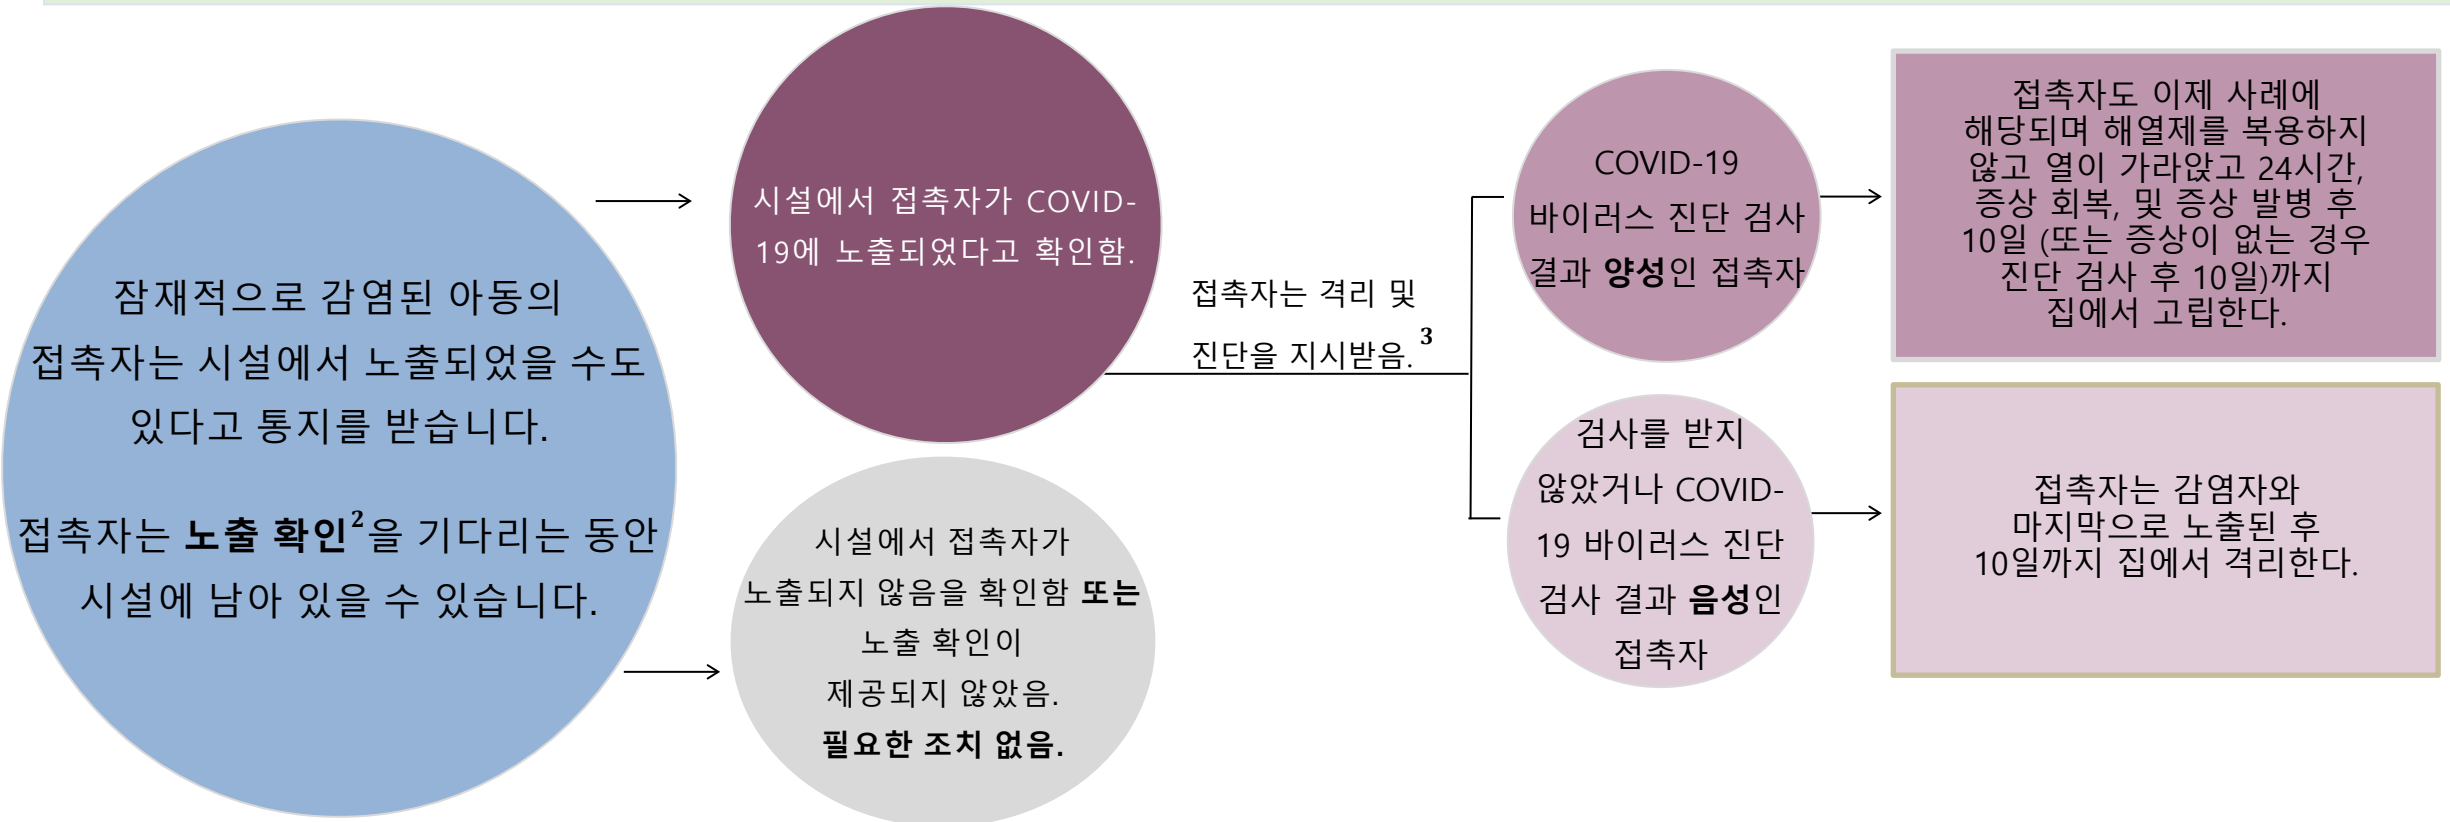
잠재적으로 감염된 아동의 접촉자는 시설에서 노출되었을 수도 있다고 통지를 받습니다.

접촉자는 노출 확인$^2$을 기다리는 동안 시설에 남아 있을 수 있습니다.

시설에서 접촉자가 COVID-19에 노출되었다고 확인함.

접촉자는 격리 및 진단을 지시받음.$^3$

COVID-19 바이러스 진단 검사 결과 양성인 접촉자

접촉자도 이제 사례에 해당되며 해열제를 복용하지 않고 열이 가라앉고 24시간, 증상 회복, 및 증상 발병 후 10일 (또는 증상이 없는 경우 진단 검사 후 10일)까지 집에서 고립한다.

검사를 받지 않았거나 COVID-19 바이러스 진단 검사 결과 음성인 접촉자

접촉자는 감염자와 마지막으로 노출된 후 10일까지 집에서 격리한다.

시설에서 접촉자가 노출되지 않음을 확인함 또는 노출 확인이 제공되지 않았음.
필요한 조치 없음.